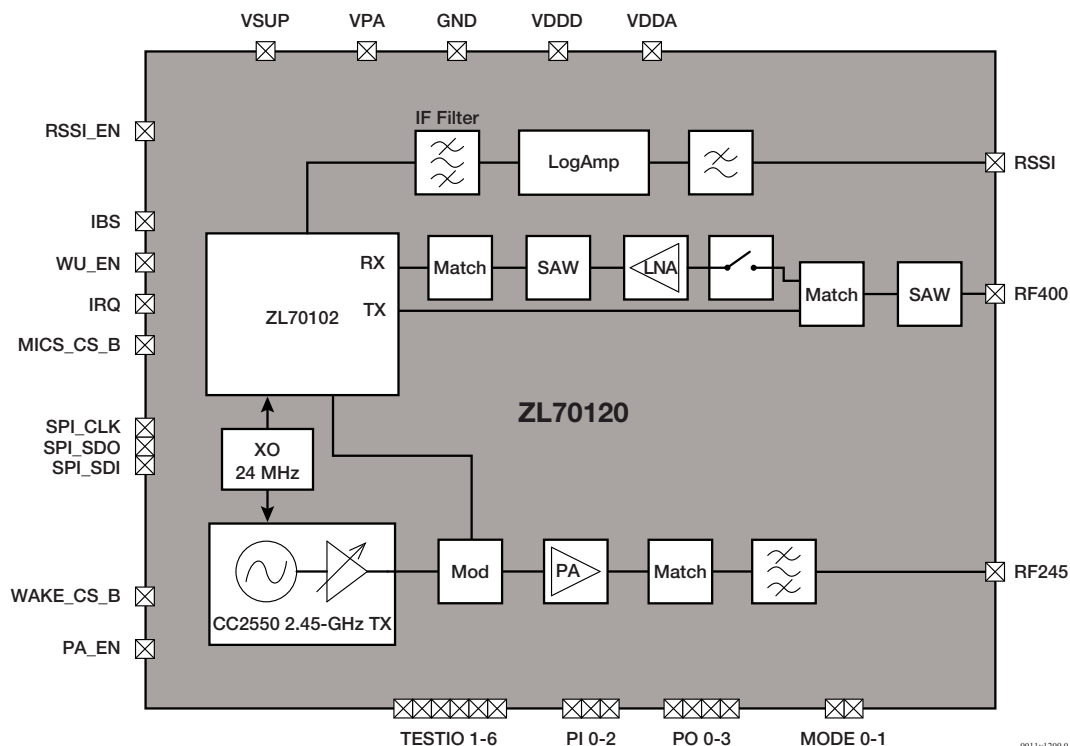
VSUP VPA GND VDDD VDDA

RSSI_EN
IBS
WU_EN
IRQ
MICS_CS_B
SPI_CLK
SPI_SDO
SPI_SDI
WAKE_CS_B
PA_EN

IF Filter
LogAmp
RSSI

RX
TX
ZL70102
Match
SAW
LNA
Match
SAW
RF400

ZL70120

XO
24 MHz

CC2550 2.45-GHz TX
Mod
PA
Match
RF245

TESTIO 1-6 PI 0-2 PO 0-3 MODE 0-1

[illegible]